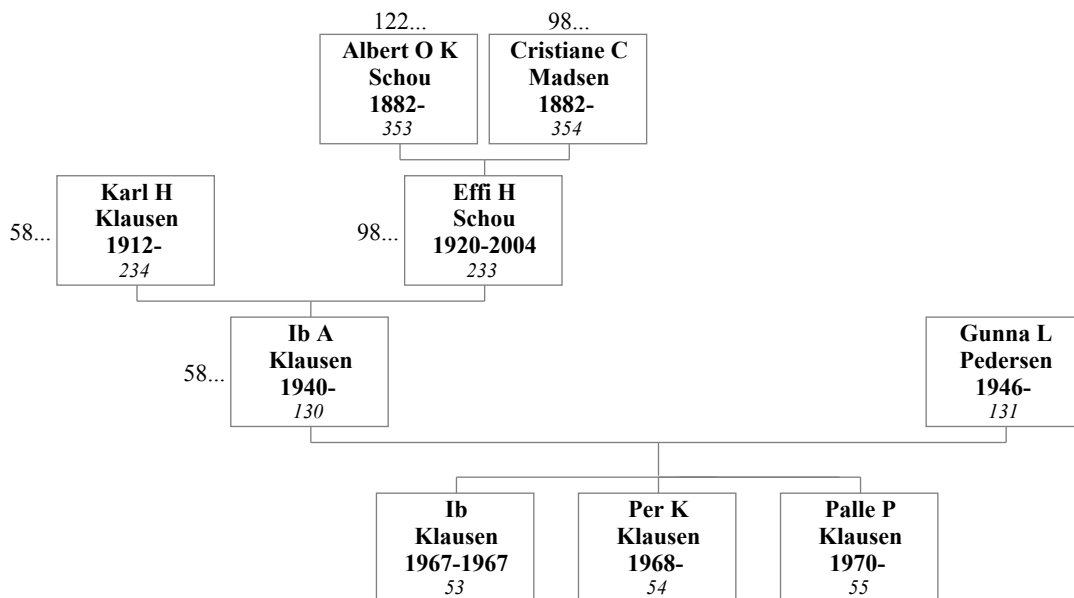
122...
Albert O K Schou
1882-
353

98...
Cristiane C Madsen
1882-
354

58...
Karl H Klausen
1912-
234

98...
Effi H Schou
1920-2004
233

58...
Ib A Klausen
1940-
130

Gunna L Pedersen
1946-
131

Ib Klausen
1967-1967
53

Per K Klausen
1968-
54

Palle P Klausen
1970-
55